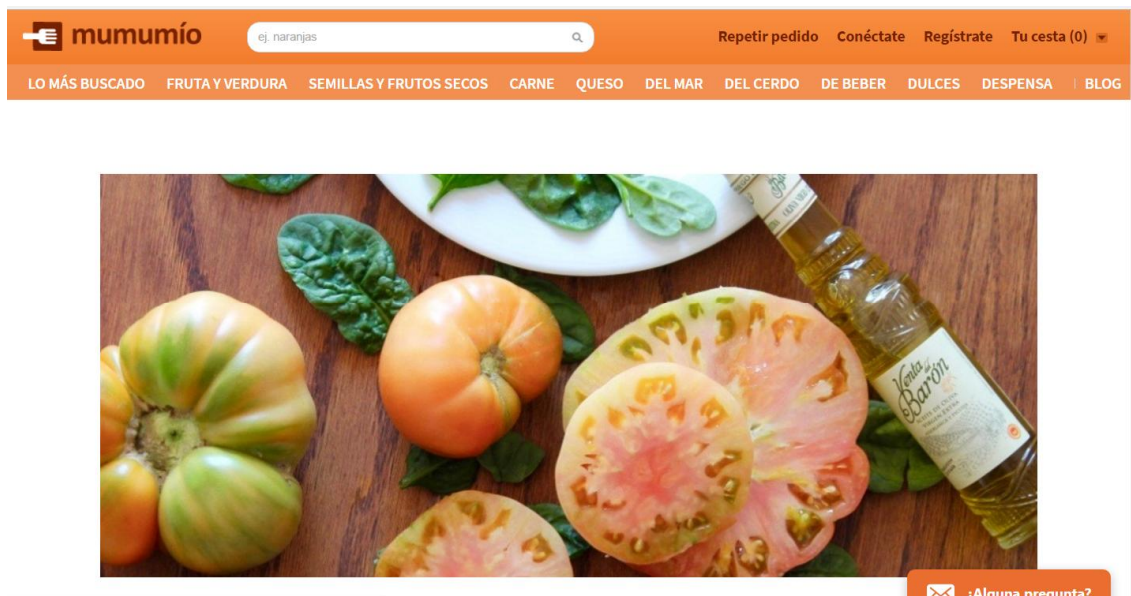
mumumío

ej. naranjas

Repetir pedido Conéctate Regístrate Tu cesta (0)

LO MÁS BUSCADO FRUTA Y VERDURA SEMILLAS Y FRUTOS SECOS CARNE QUESO DEL MAR DEL CERDO DE BEBER DULCES DESPENSA BLOG

Venta del Barón

¿Alguna pregunta?